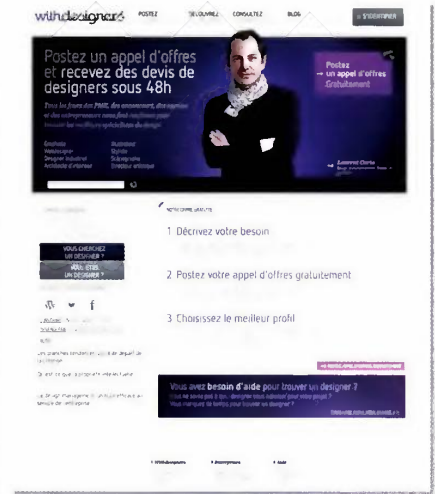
withdesigners POSTEZ DÉCOUVREZ CONSULTEZ BLOG S'IDENTIFIER

Postez un appel d'offres et recevez des devis de designers sous 48h

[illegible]

Graphiste Illustrateur
Webdesigner Styliste
Designer industriel Scénographe
Architecte d'intérieur Directeur artistique

Postez un appel d'offres Gratuitement

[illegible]

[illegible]

VOUS CHERCHEZ UN DESIGNER ?

VOUS ÊTES UN DESIGNER ?

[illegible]

1 Décrivez votre besoin

2 Postez votre appel d'offres gratuitement

3 Choisissez le meilleur profil

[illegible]

Vous avez besoin d'aide pour trouver un designer ?

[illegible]

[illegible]